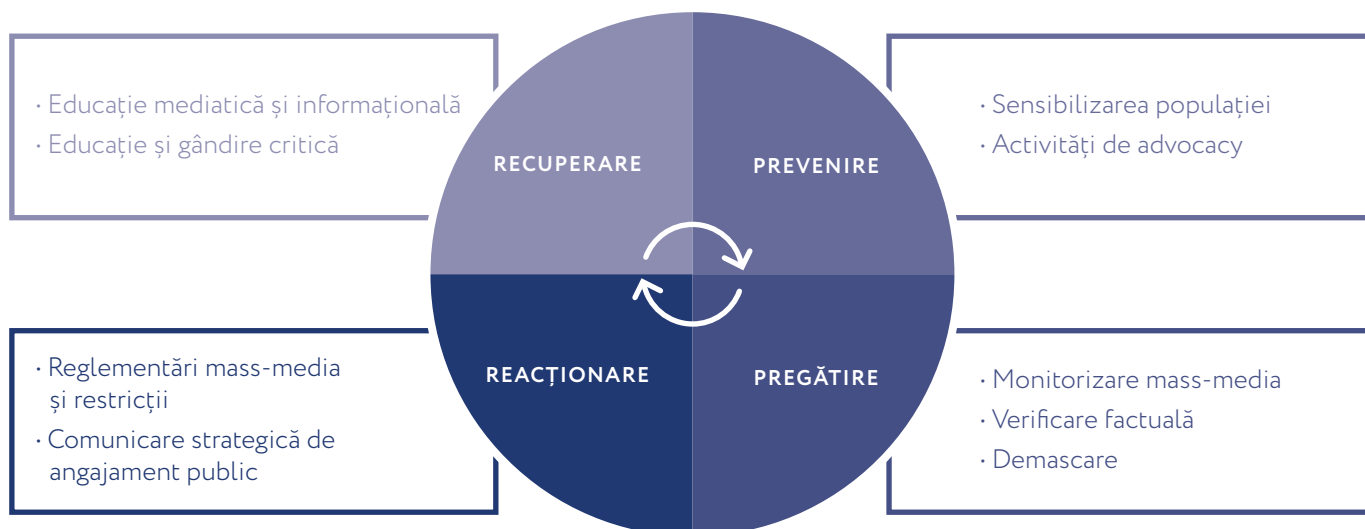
· Educație mediatică și informațională
· Educație și gândire critică

RECUPERARE

PREVENIRE

· Sensibilizarea populației
· Activități de advocacy

· Reglementări mass-media și restricții
· Comunicare strategică de angajament public

REACȚIONARE

PREGĂTIRE

· Monitorizare mass-media
· Verificare factuală
· Demascare